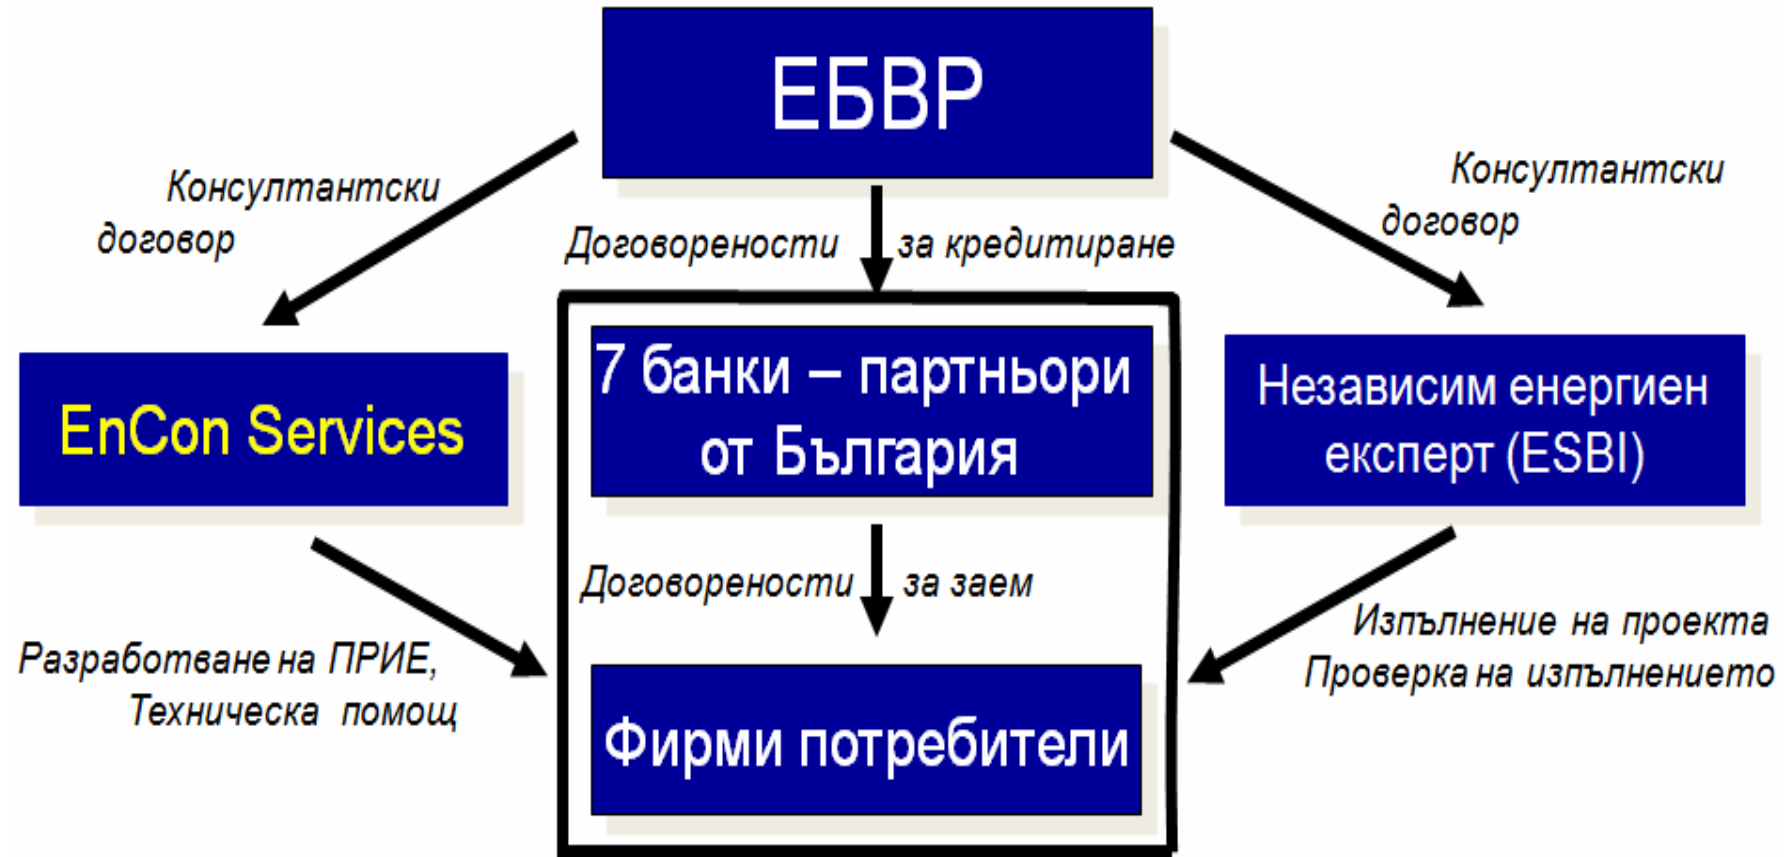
ЕБВР

Консултантски договор

Договорености за кредитиране

Консултантски договор

EnCon Services

7 банки – партньори от България

Независим енергиен експерт (ESBI)

Договорености за заем

Разработване на ПРИЕ, Техническа помощ

Изпълнение на проекта Проверка на изпълнението

Фирми потребители